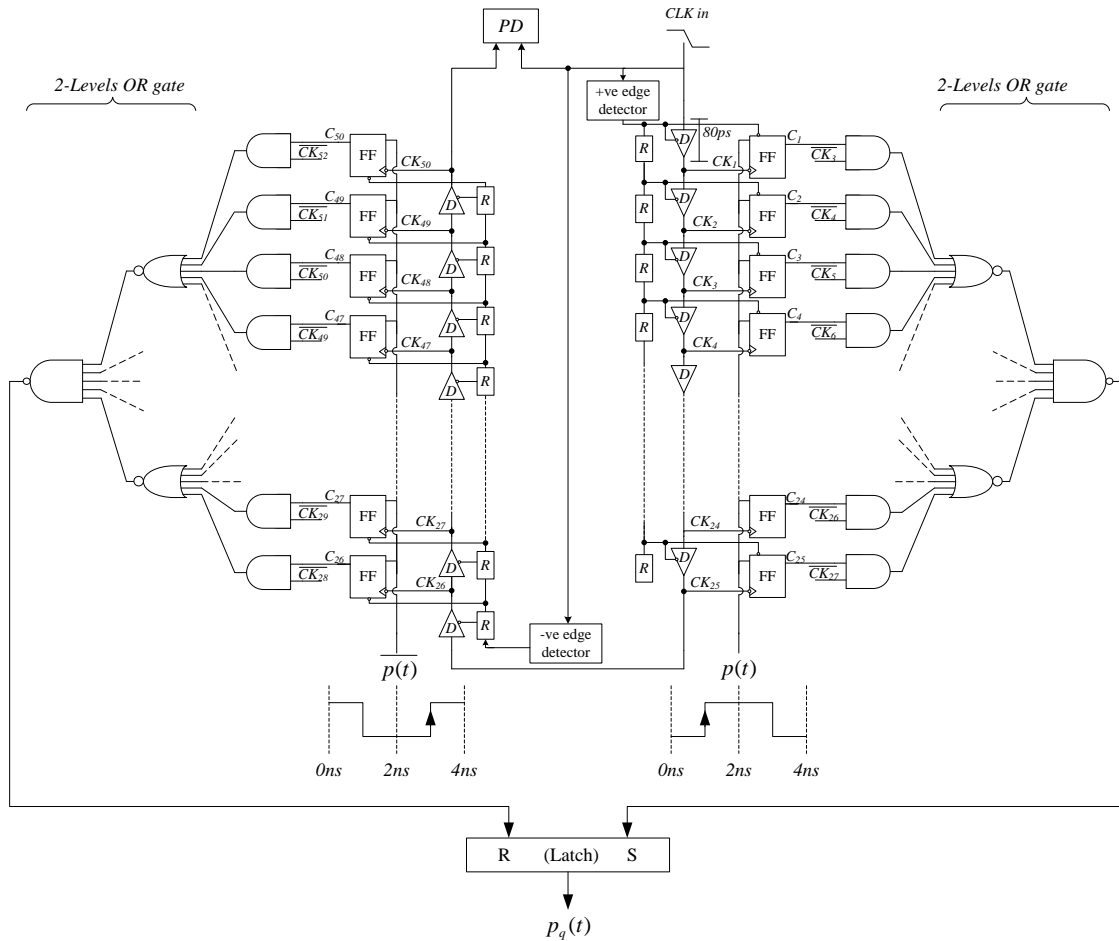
PD

CLK in

2-Levels OR gate

2-Levels OR gate

+ve edge detector

80ps

$C_{50}$ $\overline{CK_{52}}$ FF $CK_{50}$

$C_{49}$ $\overline{CK_{51}}$ FF $CK_{49}$

$C_{48}$ $\overline{CK_{50}}$ FF $CK_{48}$

$C_{47}$ $\overline{CK_{49}}$ FF $CK_{47}$

D R D R D R D R D R

$C_{27}$ $\overline{CK_{29}}$ FF $CK_{27}$

$C_{26}$ $\overline{CK_{28}}$ FF $CK_{26}$

D R D R

-ve edge detector

$\overline{p(t)}$

0ns 2ns 4ns

D $CK_1$ FF $C_1$ $\overline{CK_3}$

R D $CK_2$ FF $C_2$ $\overline{CK_4}$

R D $CK_3$ FF $C_3$ $\overline{CK_5}$

R D $CK_4$ FF $C_4$ $\overline{CK_6}$

D

$CK_{24}$ FF $C_{24}$ $\overline{CK_{26}}$

R D $CK_{25}$ FF $C_{25}$ $\overline{CK_{27}}$

$p(t)$

0ns 2ns 4ns

R (Latch) S

$p_q(t)$